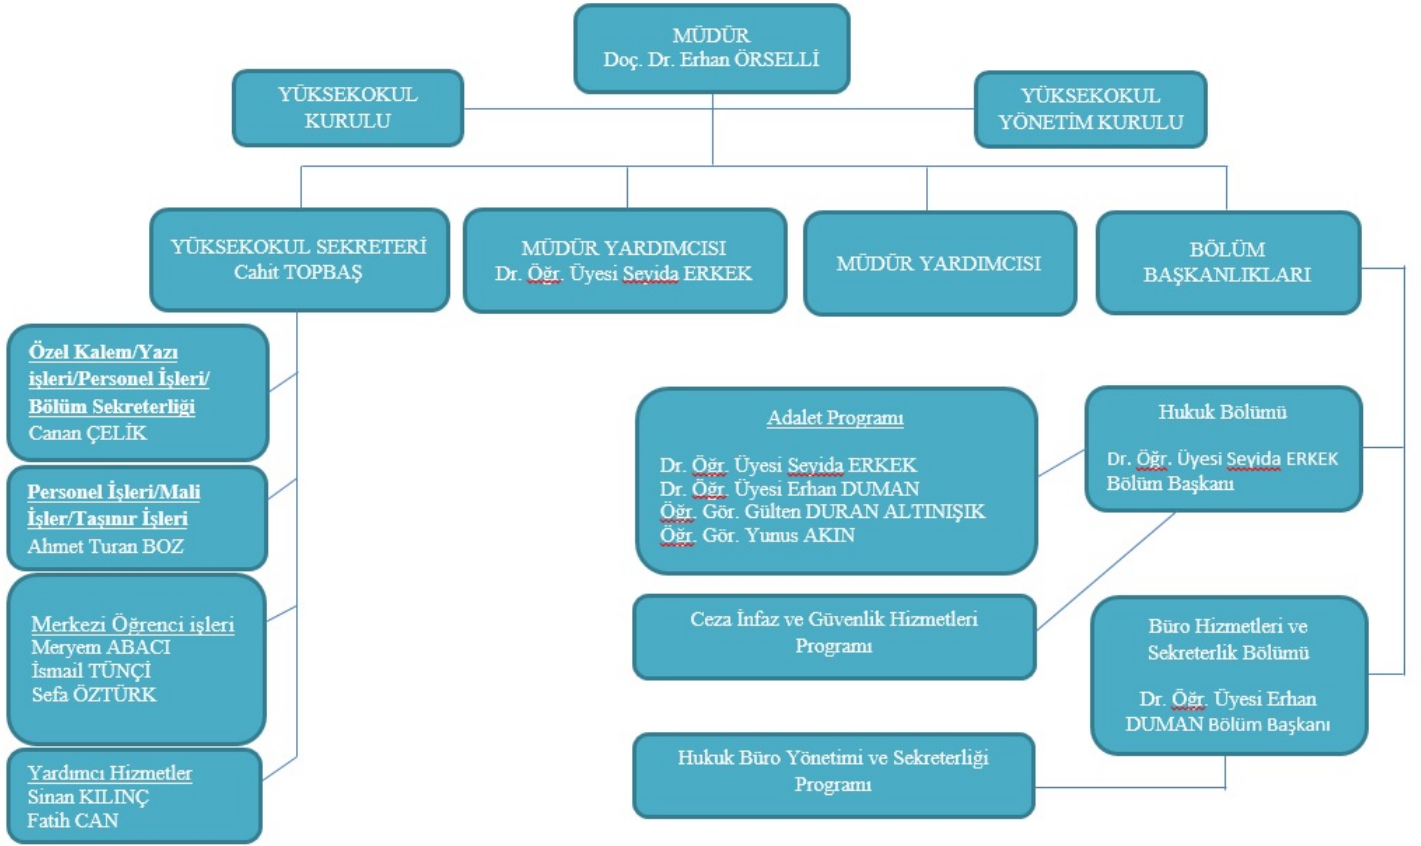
MÜDÜR
Doç. Dr. Erhan ÖRSELLİ

YÜKSEKOKUL KURULU

YÜKSEKOKUL YÖNETİM KURULU

YÜKSEKOKUL SEKRETERİ
Cahit TOPBAŞ

MÜDÜR YARDIMCISI
Dr. Öğr. Üyesi Seyida ERKEK

MÜDÜR YARDIMCISI

BÖLÜM BAŞKANLIKLARI

Özel Kalem/Yazı işleri/Personel İşleri/ Bölüm Sekreterliği
Canan ÇELİK

Personel İşleri/Mali İşler/Taşınır İşleri
Ahmet Turan BOZ

Merkezi Öğrenci işleri
Meryem ABACI
İsmail TÜNÇİ
Sefa ÖZTÜRK

Yardımcı Hizmetler
Sinan KILINÇ
Fatih CAN

Adalet Programı

Dr. Öğr. Üyesi Seyida ERKEK
Dr. Öğr. Üyesi Erhan DUMAN
Öğr. Gör. Gülten DURAN ALTINIŞIK
Öğr. Gör. Yunus AKIN

Hukuk Bölümü

Dr. Öğr. Üyesi Seyida ERKEK
Bölüm Başkanı

Ceza İnfaz ve Güvenlik Hizmetleri Programı

Büro Hizmetleri ve Sekreterlik Bölümü

Dr. Öğr. Üyesi Erhan DUMAN Bölüm Başkanı

Hukuk Büro Yönetimi ve Sekreterliği Programı